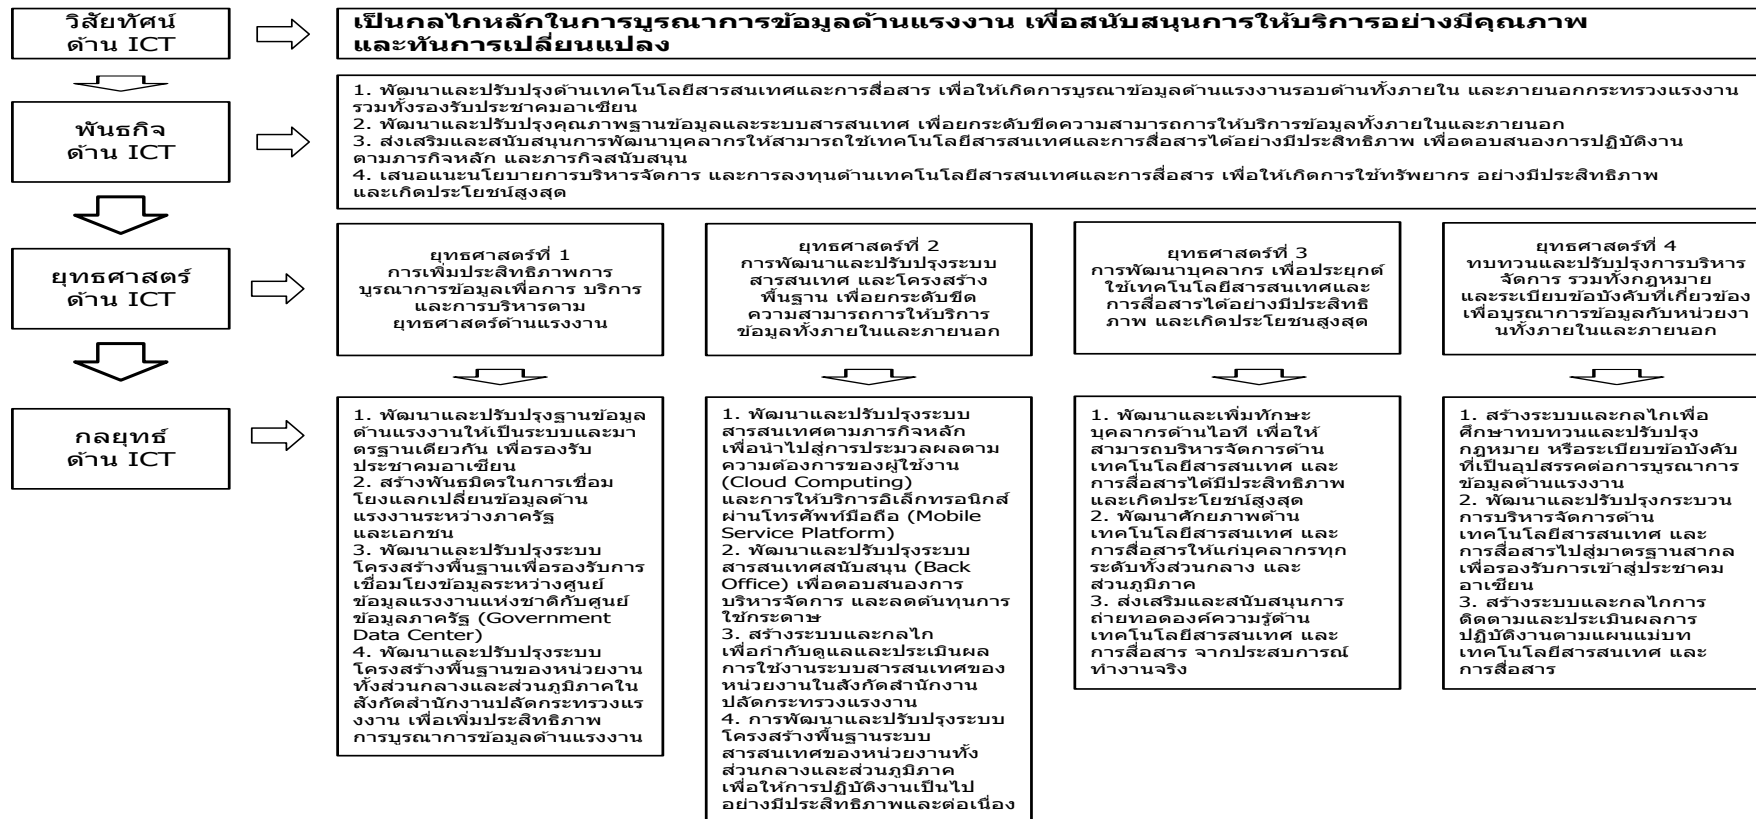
วิสัยทัศน์ ด้าน ICT

เป็นกลไกหลักในการบูรณาการข้อมูลด้านแรงงาน เพื่อสนับสนุนการให้บริการอย่างมีคุณภาพ และทันการเปลี่ยนแปลง

พันธกิจ ด้าน ICT

1. พัฒนาและปรับปรุงด้านเทคโนโลยีสารสนเทศและการสื่อสาร เพื่อให้เกิดการบูรณาข้อมูลด้านแรงงานรอบด้านทั้งภายใน และภายนอกกระทรวงแรงงาน รวมทั้งรองรับประชาคมอาเซียน
2. พัฒนาและปรับปรุงคุณภาพฐานข้อมูลและระบบสารสนเทศ เพื่อยกระดับขีดความสามารถการให้บริการข้อมูลทั้งภายในและภายนอก
3. ส่งเสริมและสนับสนุนการพัฒนาบุคลากรให้สามารถใช้เทคโนโลยีสารสนเทศและการสื่อสารได้อย่างมีประสิทธิภาพ เพื่อตอบสนองการปฏิบัติงานตามภารกิจหลัก และภารกิจสนับสนุน
4. เสนอแนะนโยบายการบริหารจัดการ และการลงทุนด้านเทคโนโลยีสารสนเทศและการสื่อสาร เพื่อให้เกิดการใช้ทรัพยากร อย่างมีประสิทธิภาพ และเกิดประโยชน์สูงสุด

ยุทธศาสตร์ ด้าน ICT

ยุทธศาสตร์ที่ 1 การเพิ่มประสิทธิภาพการบูรณาการข้อมูลเพื่อการ บริการ และการบริหารตาม ยุทธศาสตร์ด้านแรงงาน

ยุทธศาสตร์ที่ 2 การพัฒนาและปรับปรุงระบบสารสนเทศ และโครงสร้างพื้นฐาน เพื่อยกระดับขีดความสามารถการให้บริการข้อมูลทั้งภายในและภายนอก

ยุทธศาสตร์ที่ 3 การพัฒนาบุคลากร เพื่อประยุกต์ใช้เทคโนโลยีสารสนเทศและการสื่อสารได้อย่างมีประสิทธิภาพ และเกิดประโยชนสูงสุด

ยุทธศาสตร์ที่ 4 ทบทวนและปรับปรุงการบริหารจัดการ รวมทั้งกฎหมาย และระเบียบข้อบังคับที่เกี่ยวข้อง เพื่อบูรณาการข้อมูลกับหน่วยงานทั้งภายในและภายนอก

กลยุทธ์ ด้าน ICT

1. พัฒนาและปรับปรุงฐานข้อมูลด้านแรงงานให้เป็นระบบและมาตรฐานเดียวกัน เพื่อรองรับประชาคมอาเซียน
2. สร้างพันธมิตรในการเชื่อมโยงแลกเปลี่ยนข้อมูลด้านแรงงานระหว่างภาครัฐ และเอกชน
3. พัฒนาและปรับปรุงระบบโครงสร้างพื้นฐานเพื่อรองรับการเชื่อมโยงข้อมูลระหว่างศูนย์ข้อมูลแรงงานแห่งชาติกับศูนย์ข้อมูลภาครัฐ (Government Data Center)
4. พัฒนาและปรับปรุงระบบโครงสร้างพื้นฐานของหน่วยงานทั้งส่วนกลางและส่วนภูมิภาคในสังกัดสำนักงานปลัดกระทรวงแรงงาน เพื่อเพิ่มประสิทธิภาพการบูรณาการข้อมูลด้านแรงงาน

1. พัฒนาและปรับปรุงระบบสารสนเทศตามภารกิจหลัก เพื่อนำไปสู่การประมวลผลตามความต้องการของผู้ใช้งาน (Cloud Computing) และการให้บริการอิเล็กทรอนิกส์ผ่านโทรศัพท์มือถือ (Mobile Service Platform)
2. พัฒนาและปรับปรุงระบบสารสนเทศสนับสนุน (Back Office) เพื่อตอบสนองการบริหารจัดการ และลดต้นทุนการใช้กระดาษ
3. สร้างระบบและกลไกเพื่อกำกับดูแลและประเมินผลการใช้งานระบบสารสนเทศของหน่วยงานในสังกัดสำนักงานปลัดกระทรวงแรงงาน
4. การพัฒนาและปรับปรุงระบบโครงสร้างพื้นฐานระบบสารสนเทศของหน่วยงานทั้งส่วนกลางและส่วนภูมิภาค เพื่อให้การปฏิบัติงานเป็นไปอย่างมีประสิทธิภาพและต่อเนื่อง

1. พัฒนาและเพิ่มทักษะบุคลากรด้านไอที เพื่อให้สามารถบริหารจัดการด้านเทคโนโลยีสารสนเทศ และการสื่อสารได้มีประสิทธิภาพ และเกิดประโยชน์สูงสุด
2. พัฒนาศักยภาพด้านเทคโนโลยีสารสนเทศ และการสื่อสารให้แก่บุคลากรทุกระดับทั้งส่วนกลาง และส่วนภูมิภาค
3. ส่งเสริมและสนับสนุนการถ่ายทอดองค์ความรู้ด้านเทคโนโลยีสารสนเทศ และการสื่อสาร จากประสบการณ์ทำงานจริง

1. สร้างระบบและกลไกเพื่อศึกษาทบทวนและปรับปรุงกฎหมาย หรือระเบียบข้อบังคับที่เป็นอุปสรรคต่อการบูรณาการข้อมูลด้านแรงงาน
2. พัฒนาและปรับปรุงกระบวนการบริหารจัดการด้านเทคโนโลยีสารสนเทศ และการสื่อสารไปสู่มาตรฐานสากล เพื่อรองรับการเข้าสู่ประชาคมอาเซียน
3. สร้างระบบและกลไกการติดตามและประเมินผลการปฏิบัติงานตามแผนแม่บทเทคโนโลยีสารสนเทศ และการสื่อสาร